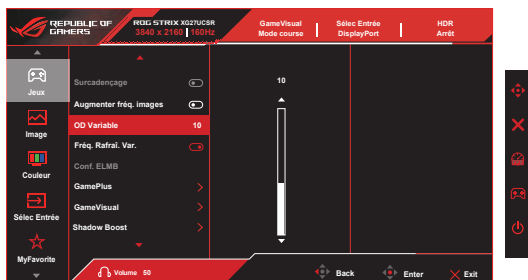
REPUBLIC OF GAMERS

ROG STRIX XG27UCSR
3840 x 2160 | 160Hz

GameVisual
Mode course

Sélec Entrée
DisplayPort

HDR
Arrêt

Jeux

Image

Couleur

Sélec Entrée

MyFavorite

Surcadençage

Augmenter fréq. images

OD Variable 10

Fréq. Rafraî. Var.

Conf. ELMB

GamePlus

GameVisual

Shadow Boost

10

Volume 50

Back

Enter

Exit